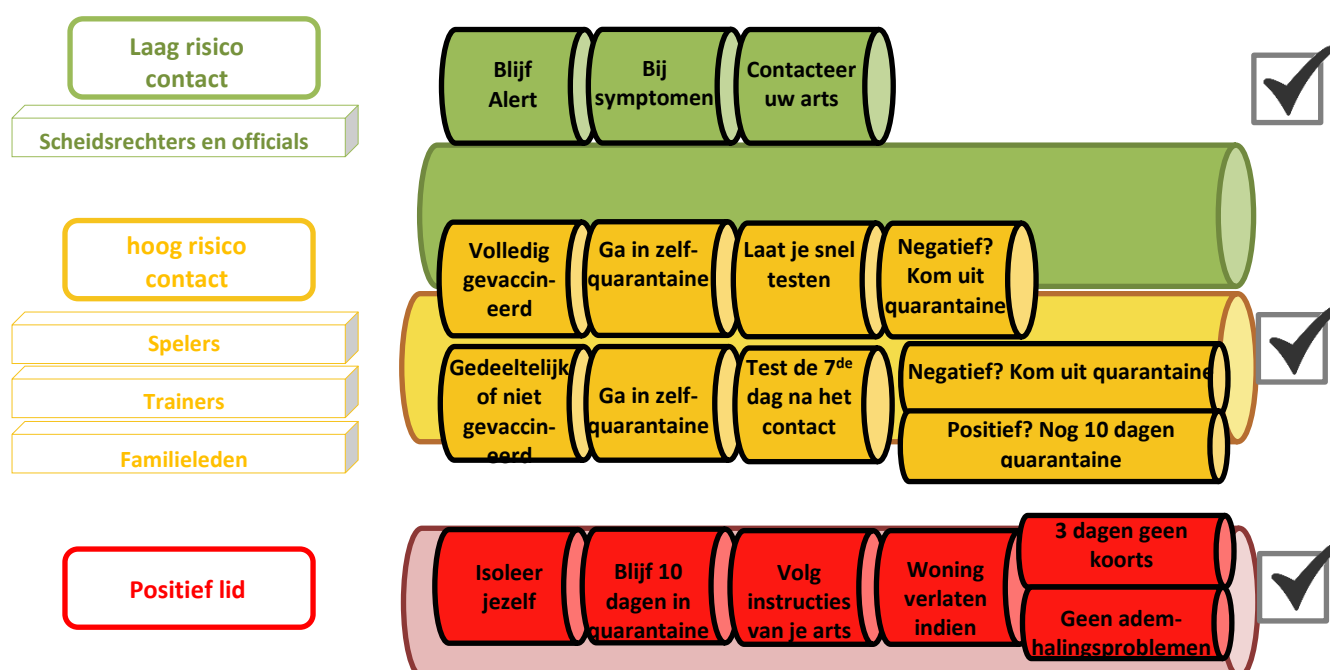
Laag risico contact

Scheidsrechters en officials

Blijf Alert

Bij symptomen

Contacteer uw arts

hoog risico contact

Spelers

Trainers

Familieleden

Volledig gevaccineerd

Ga in zelf-quarantaine

Laat je snel testen

Negatief? Kom uit quarantaine

Gedeeltelijk of niet gevaccineerd

Ga in zelf-quarantaine

Test de 7$^{de}$ dag na het contact

Negatief? Kom uit quarantaine

Positief? Nog 10 dagen quarantaine

Positief lid

Isoleer jezelf

Blijf 10 dagen in quarantaine

Volg instructies van je arts

Woning verlaten indien

3 dagen geen koorts

Geen ademhalingsproblemen